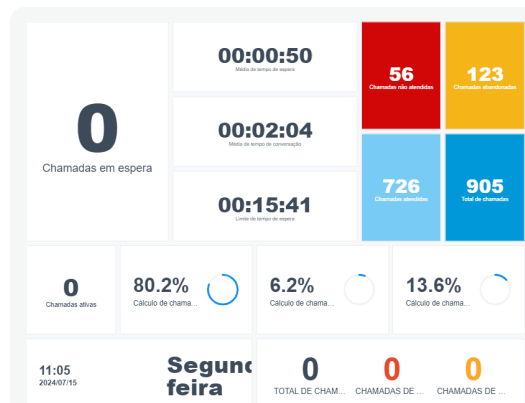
0
Chamadas em espera

00:00:50
Media de tempo de espera

00:02:04
Media de tempo de conversação

00:15:41
Limite do tempo de espera

56
Chamadas não atendidas

123
Chamadas abandonadas

726
Chamadas atendidas

905
Total de chamadas

0
Chamadas ativas

80.2%
Cálculo de chama...

6.2%
Cálculo de chama...

13.6%
Cálculo de chama...

11:05
2024/07/15

Segun
feira

0
TOTAL DE CHAM...

0
CHAMADAS DE ...

0
CHAMADAS DE ...